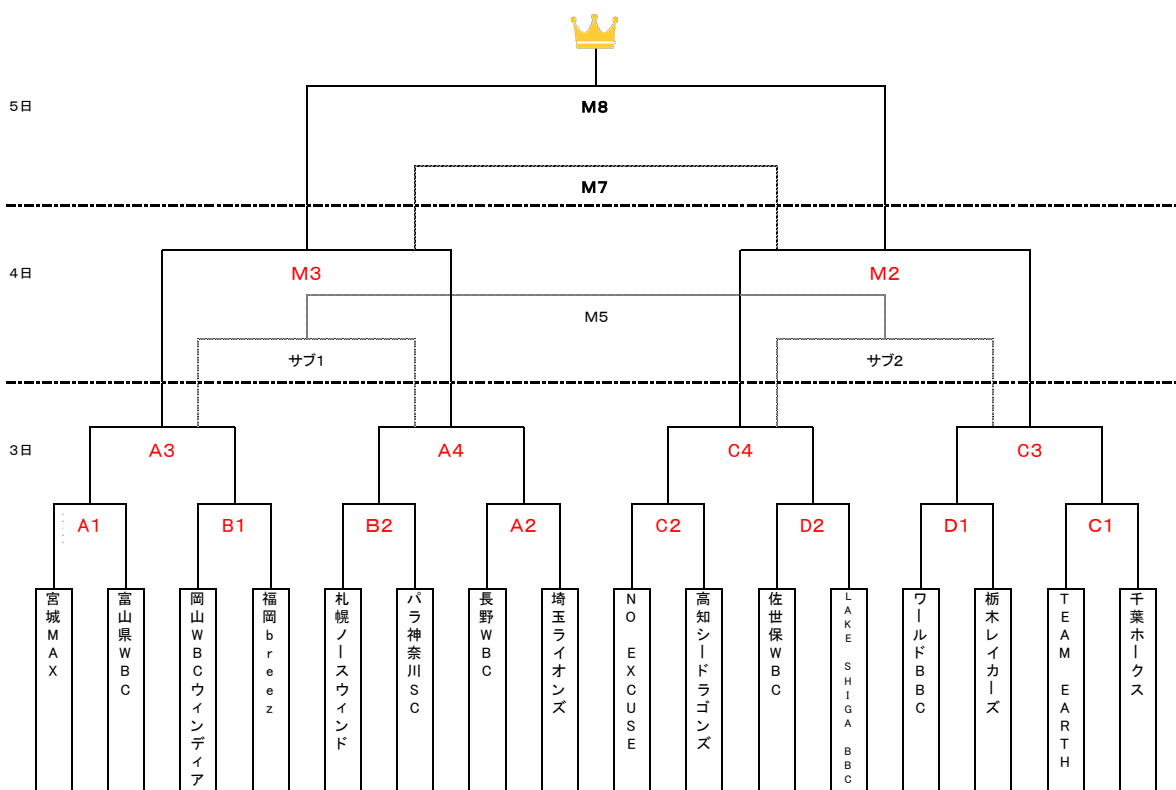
5日

M8

M7

4日

M3

M2

M5

サブ1

サブ2

3日

A3

A4

C4

C3

A1

B1

B2

A2

C2

D2

D1

C1

宮城MAX

富山県WBC

岡山WBCウィンディア

福岡breez

札幌ノースウィンド

パラ神奈川SC

長野WBC

埼玉ライオンズ

NO EXCUSE

高知シードラゴンズ

佐世保WBC

LAKE SHIGA BBC

ワールドBBC

栃木レイカーズ

TEAM EARTH

千葉ホークス